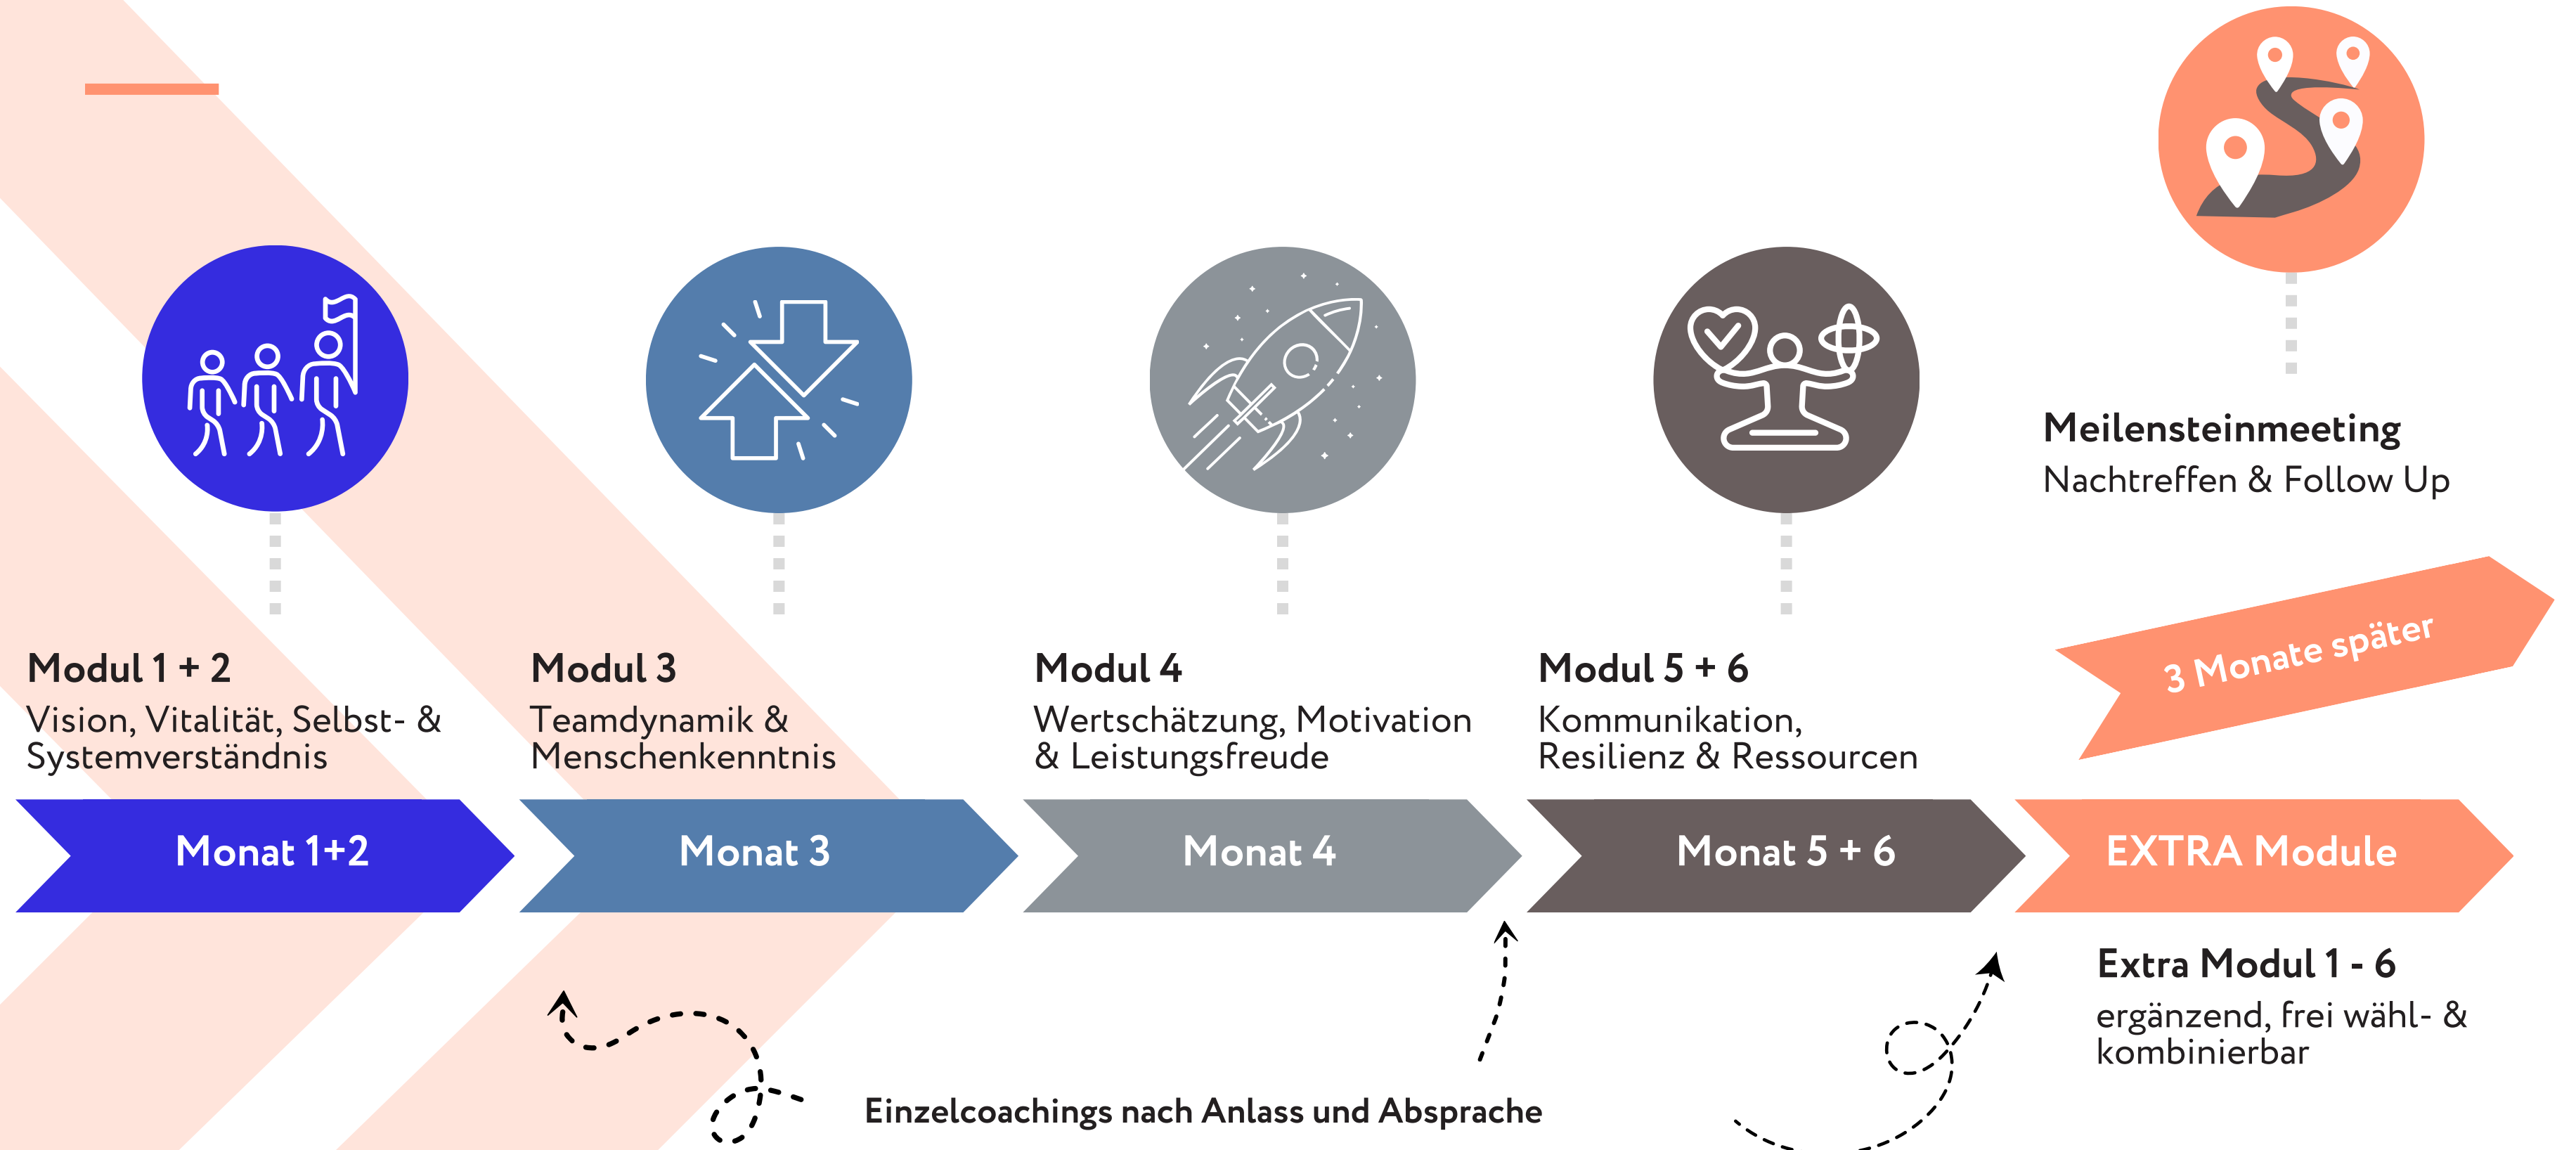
Meilensteinmeeting
Nachtreffen & Follow Up

3 Monate später

Modul 1 + 2
Vision, Vitalität, Selbst- & Systemverständnis

Modul 3
Teamdynamik & Menschenkenntnis

Modul 4
Wertschätzung, Motivation & Leistungsfreude

Modul 5 + 6
Kommunikation, Resilienz & Ressourcen

Monat 1+2

Monat 3

Monat 4

Monat 5 + 6

EXTRA Module

Extra Modul 1 - 6
ergänzend, frei wähl- & kombinierbar

Einzelcoachings nach Anlass und Absprache